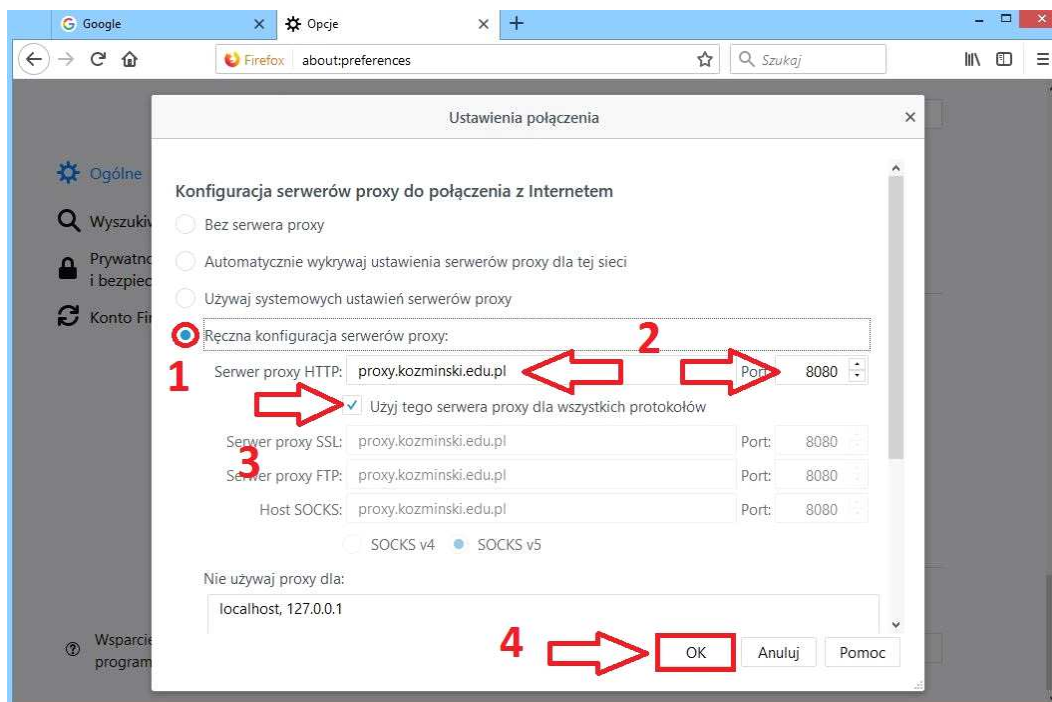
Google ×
Opcje ×
+

Firefox about:preferences
Szukaj

Ustawienia połączenia ×

Ogólne
Wyszukiw
Prywatno
i bezpiec
Konto Fi

Konfiguracja serwerów proxy do połączenia z Internetem

Bez serwera proxy
Automatycznie wykrywaj ustawienia serwerów proxy dla tej sieci
Używaj systemowych ustawień serwerów proxy
Ręczna konfiguracja serwerów proxy:

1
2

Serwer proxy HTTP: proxy.kozminski.edu.pl Port: 8080

Użyj tego serwera proxy dla wszystkich protokołów

3

Serwer proxy SSL: proxy.kozminski.edu.pl Port: 8080
Serwer proxy FTP: proxy.kozminski.edu.pl Port: 8080
Host SOCKS: proxy.kozminski.edu.pl Port: 8080
SOCKS v4 SOCKS v5

Nie używaj proxy dla:
localhost, 127.0.0.1

Wsparcie
program

4
OK Anuluj Pomoc